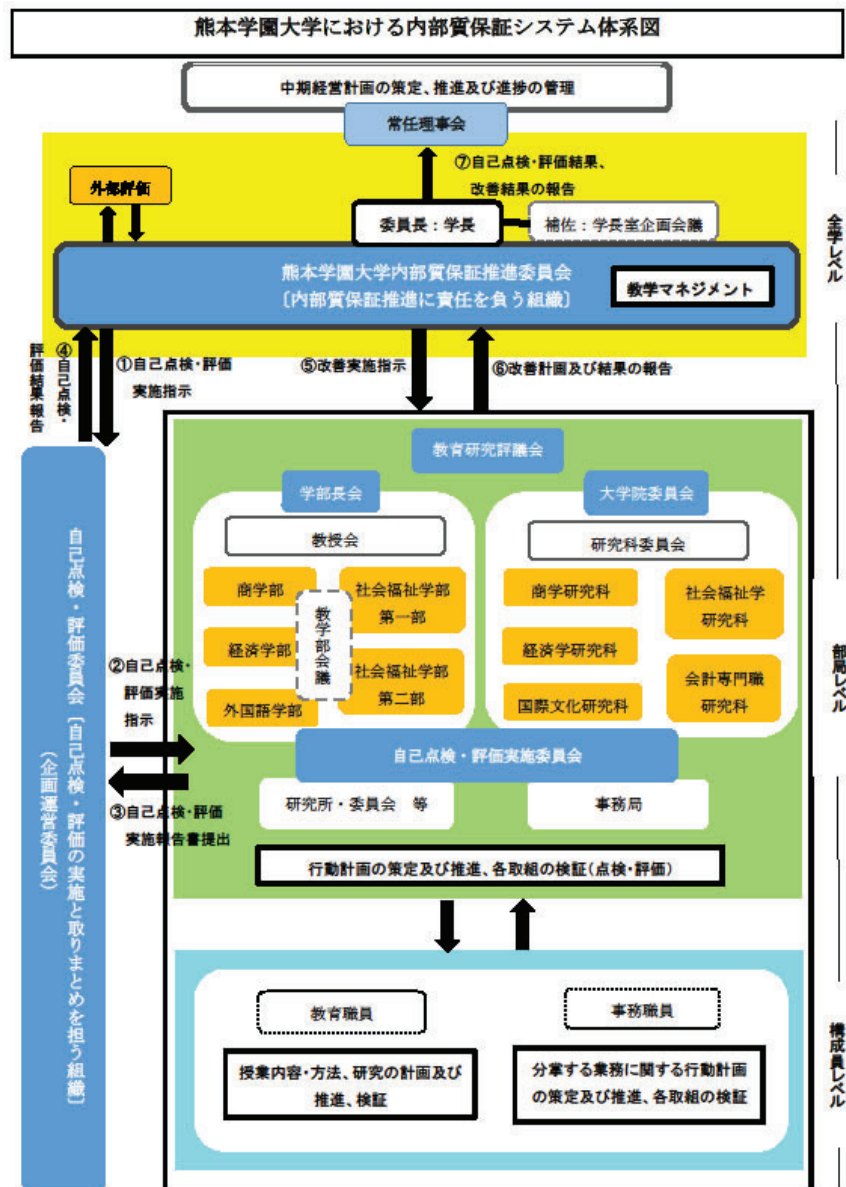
熊本学園大学における内部質保証システム体系図

中期経営計画の策定、推進及び進捗の管理

常任理事会

⑦自己点検・評価結果、改善結果の報告

外部評価

委員長：学長

補佐：学長室企画会議

全学レベル

熊本学園大学内部質保証推進委員会
〔内部質保証推進に責任を負う組織〕

教学マネジメント

④自己点検・評価結果報告

①自己点検・評価実施指示

⑤改善実施指示

⑥改善計画及び結果の報告

教育研究評議会

学部長会

大学院委員会

教授会

研究科委員会

商学部

経済学部

外国語学部

教学部会議

社会福祉学部第一部

社会福祉学部第二部

商学研究科

経済学研究科

国際文化研究科

社会福祉学研究科

会計専門職研究科

部局レベル

自己点検・評価委員会〔自己点検・評価の実施と取りまとめを担う組織〕（企画運営委員会）

②自己点検・評価実施指示

③自己点検・評価実施報告書提出

自己点検・評価実施委員会

研究所・委員会　等

事務局

行動計画の策定及び推進、各取組の検証（点検・評価）

教育職員

事務職員

授業内容・方法、研究の計画及び推進、検証

分掌する業務に関する行動計画の策定及び推進、各取組の検証

構成員レベル